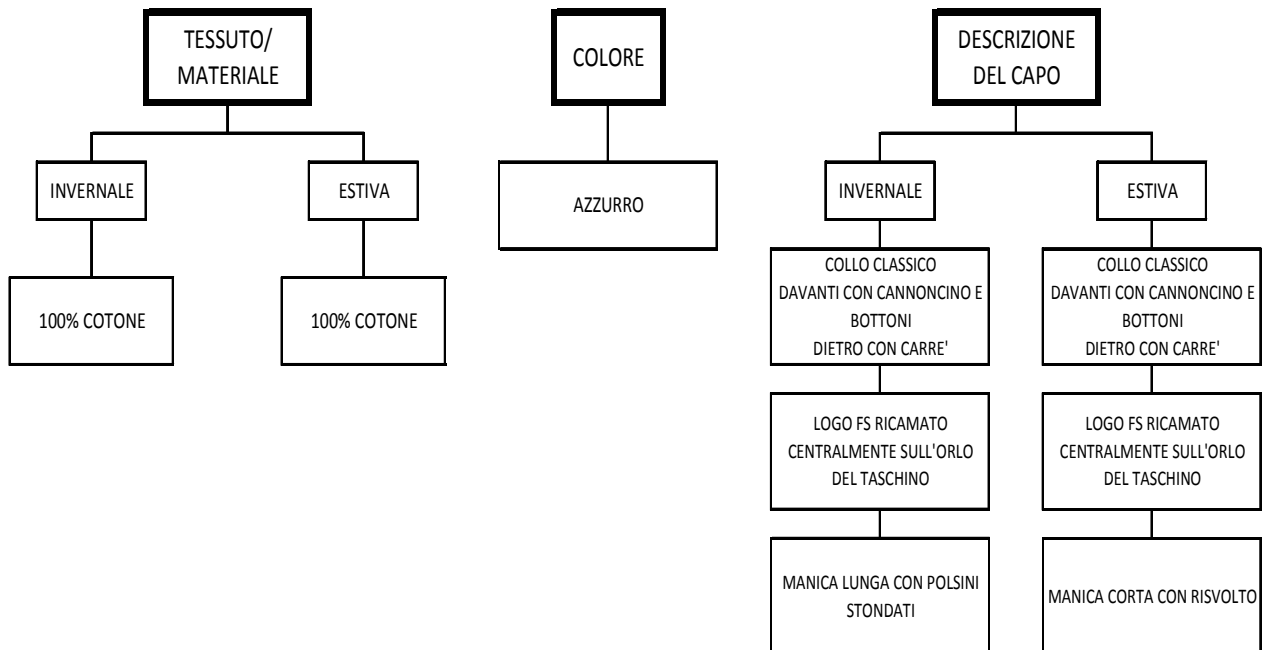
TESSUTO/ MATERIALE

INVERNALE

100% COTONE

ESTIVA

100% COTONE

COLORE

AZZURRO

DESCRIZIONE DEL CAPO

INVERNALE

COLLO CLASSICO
DAVANTI CON CANNONCINO E BOTTONI
DIETRO CON CARRE'

LOGO FS RICAMATO CENTRALMENTE SULL'ORLO DEL TASCHINO

MANICA LUNGA CON POLSINI STONDATI

ESTIVA

COLLO CLASSICO
DAVANTI CON CANNONCINO E BOTTONI
DIETRO CON CARRE'

LOGO FS RICAMATO CENTRALMENTE SULL'ORLO DEL TASCHINO

MANICA CORTA CON RISVOLTO